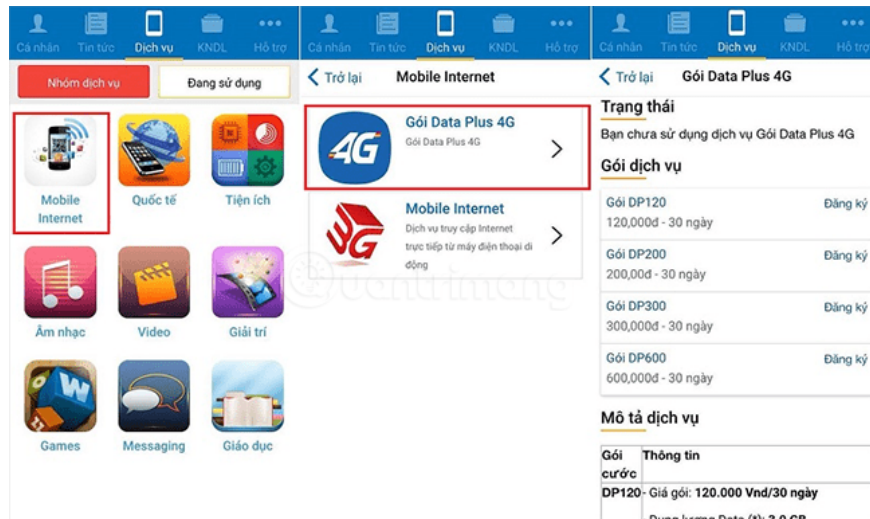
Cá nhân Tin tức Dịch vụ KNDL Hỗ trợ

Nhóm dịch vụ
Đang sử dụng

Mobile Internet
Quốc tế
Tiện ích
Âm nhạc
Video
Giải trí
Games
Messaging
Giáo dục

Cá nhân Tin tức Dịch vụ KNDL Hỗ trợ

< Trở lại Mobile Internet

Gói Data Plus 4G
Gói Data Plus 4G

Mobile Internet
Dịch vụ truy cập Internet trực tiếp từ máy điện thoại di động

Quantrimang

Cá nhân Tin tức Dịch vụ KNDL Hỗ trợ

< Trở lại Gói Data Plus 4G

Trạng thái
Bạn chưa sử dụng dịch vụ Gói Data Plus 4G

Gói dịch vụ
Gói DP120 Đăng ký
120,000đ - 30 ngày
Gói DP200 Đăng ký
200,000đ - 30 ngày
Gói DP300 Đăng ký
300,000đ - 30 ngày
Gói DP600 Đăng ký
600,000đ - 30 ngày

Mô tả dịch vụ

| Gói cước | Thông tin |
|---|---|
| DP120 | - Giá gói: 120.000 Vnd/30 ngày |
| | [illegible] |